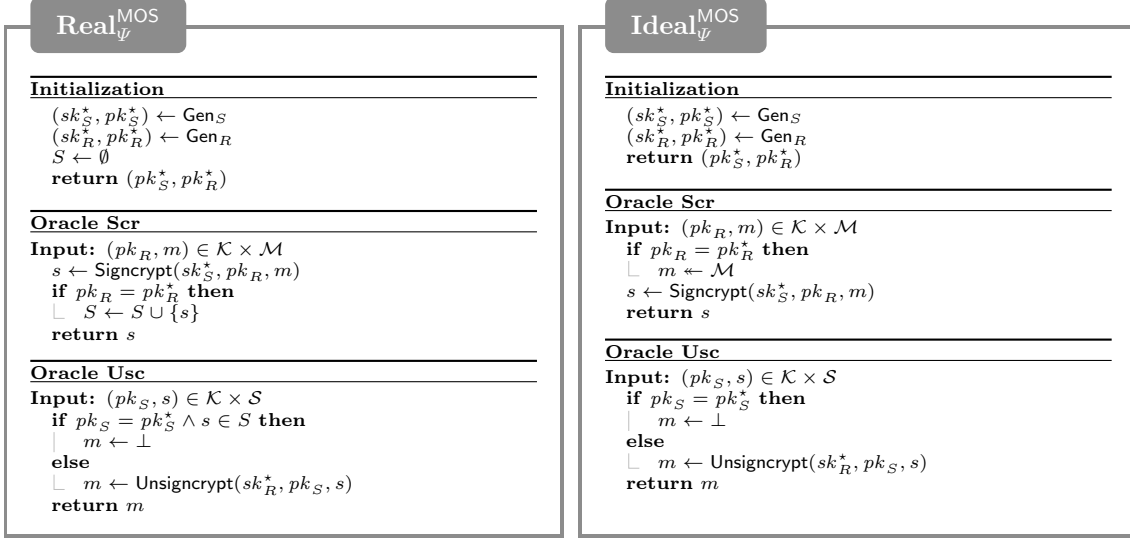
$\mathbf{Real}_{\Psi}^{\mathsf{MOS}}$

**Initialization**
$(sk_S^\star, pk_S^\star) \leftarrow \mathsf{Gen}_S$
$(sk_R^\star, pk_R^\star) \leftarrow \mathsf{Gen}_R$
$S \leftarrow \emptyset$
**return** $(pk_S^\star, pk_R^\star)$

**Oracle Scr**
**Input:** $(pk_R, m) \in \mathcal{K} \times \mathcal{M}$
$s \leftarrow \mathsf{Signcrypt}(sk_S^\star, pk_R, m)$
**if** $pk_R = pk_R^\star$ **then**
$S \leftarrow S \cup \{s\}$
**return** $s$

**Oracle Usc**
**Input:** $(pk_S, s) \in \mathcal{K} \times \mathcal{S}$
**if** $pk_S = pk_S^\star \wedge s \in S$ **then**
$m \leftarrow \perp$
**else**
$m \leftarrow \mathsf{Unsigncrypt}(sk_R^\star, pk_S, s)$
**return** $m$

$\mathbf{Ideal}_{\Psi}^{\mathsf{MOS}}$

**Initialization**
$(sk_S^\star, pk_S^\star) \leftarrow \mathsf{Gen}_S$
$(sk_R^\star, pk_R^\star) \leftarrow \mathsf{Gen}_R$
**return** $(pk_S^\star, pk_R^\star)$

**Oracle Scr**
**Input:** $(pk_R, m) \in \mathcal{K} \times \mathcal{M}$
**if** $pk_R = pk_R^\star$ **then**
$m \twoheadleftarrow \mathcal{M}$
$s \leftarrow \mathsf{Signcrypt}(sk_S^\star, pk_R, m)$
**return** $s$

**Oracle Usc**
**Input:** $(pk_S, s) \in \mathcal{K} \times \mathcal{S}$
**if** $pk_S = pk_S^\star$ **then**
$m \leftarrow \perp$
**else**
$m \leftarrow \mathsf{Unsigncrypt}(sk_R^\star, pk_S, s)$
**return** $m$